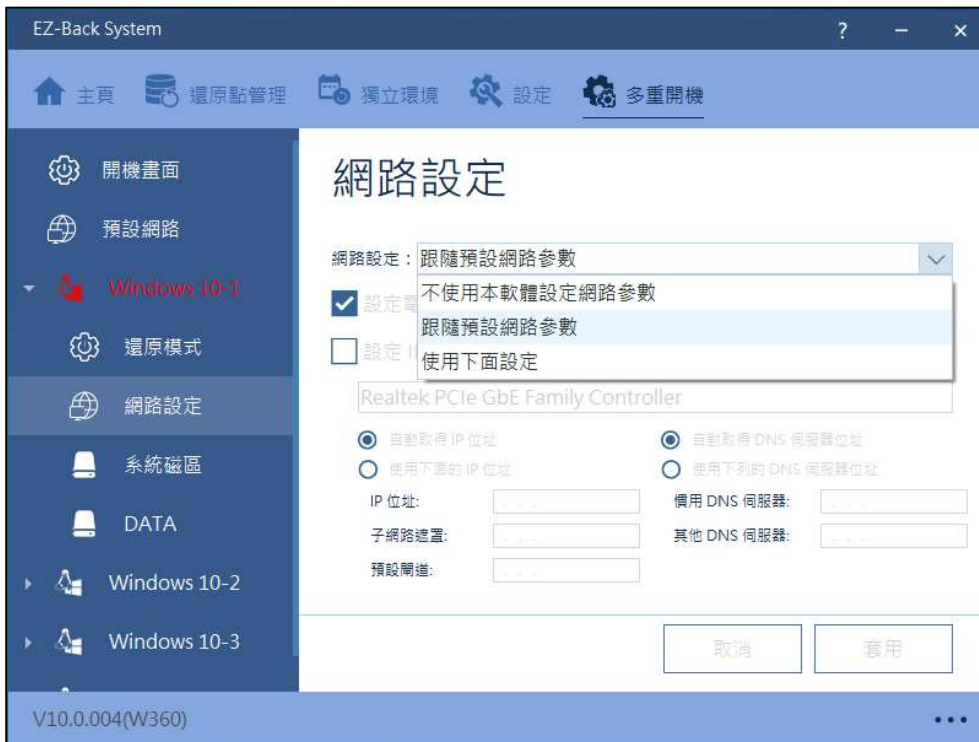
EZ-Back System

? − ×

主頁 還原點管理 獨立環境 設定 多重開機

開機畫面

預設網路

Windows 10-1

還原模式

網路設定

系統磁區

DATA

Windows 10-2

Windows 10-3

網路設定

網路設定： 跟隨預設網路參數

不使用本軟體設定網路參數
跟隨預設網路參數
使用下面設定

設定電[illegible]

設定 I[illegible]

Realtek PCIe GbE Family Controller

自動取得 IP 位址
使用下面的 IP 位址
IP 位址:
子網路遮罩:
預設閘道:

自動取得 DNS 伺服器位址
使用下列的 DNS 伺服器位址
慣用 DNS 伺服器:
其他 DNS 伺服器:

取消 套用

V10.0.004(W360)

•••